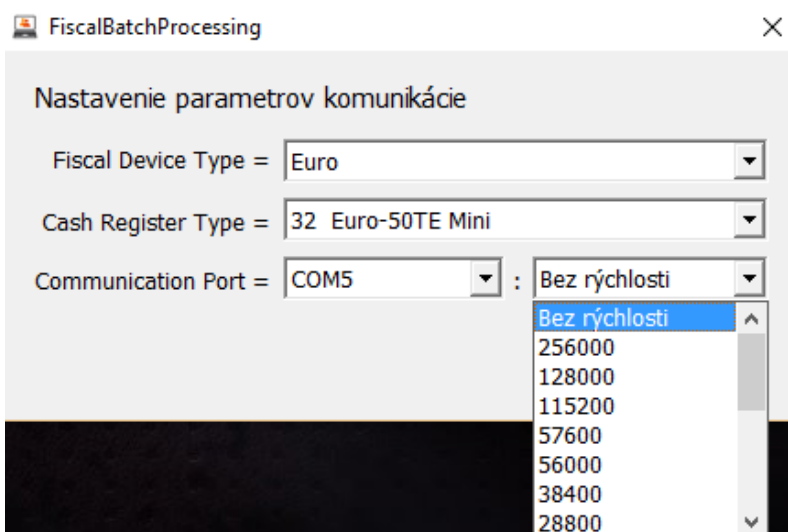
FiscalBatchProcessing

×

Nastavenie parametrov komunikácie

Fiscal Device Type = Euro

Cash Register Type = 32 Euro-50TE Mini

Communication Port = COM5 : Bez rýchlosti

Bez rýchlosti
256000
128000
115200
57600
56000
38400
28800